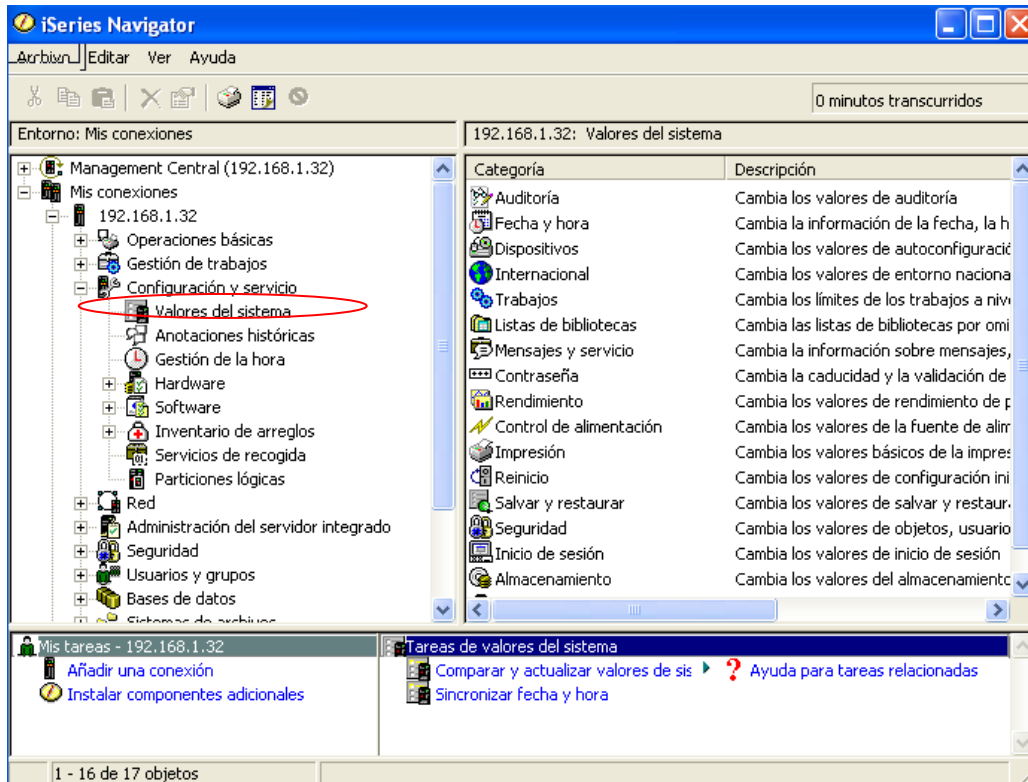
iSeries Navigator

Archivo Editar Ver Ayuda

0 minutos transcurridos

Entorno: Mis conexiones

192.168.1.32: Valores del sistema

Management Central (192.168.1.32)
Mis conexiones
192.168.1.32
Operaciones básicas
Gestión de trabajos
Configuración y servicio
Valores del sistema
Anotaciones históricas
Gestión de la hora
Hardware
Software
Inventario de arreglos
Servicios de recogida
Particiones lógicas
Red
Administración del servidor integrado
Seguridad
Usuarios y grupos
Bases de datos
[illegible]

| Categoría | Descripción |
|---|---|
| Auditoría | Cambia los valores de auditoría |
| Fecha y hora | Cambia la información de la fecha, la h |
| Dispositivos | Cambia los valores de autoconfiguració |
| Internacional | Cambia los valores de entorno naciona |
| Trabajos | Cambia los límites de los trabajos a nive |
| Listas de bibliotecas | Cambia las listas de bibliotecas por omi |
| Mensajes y servicio | Cambia la información sobre mensajes, |
| Contraseña | Cambia la caducidad y la validación de |
| Rendimiento | Cambia los valores de rendimiento de p |
| Control de alimentación | Cambia los valores de la fuente de alim |
| Impresión | Cambia los valores básicos de la impres |
| Reinicio | Cambia los valores de configuración ini |
| Salvar y restaurar | Cambia los valores de salvar y restaur |
| Seguridad | Cambia los valores de objetos, usuario |
| Inicio de sesión | Cambia los valores de inicio de sesión |
| Almacenamiento | Cambia los valores del almacenamiento |

Mis tareas - 192.168.1.32
Añadir una conexión
Instalar componentes adicionales

Tareas de valores del sistema
Comparar y actualizar valores de sis
Ayuda para tareas relacionadas
Sincronizar fecha y hora

1 - 16 de 17 objetos